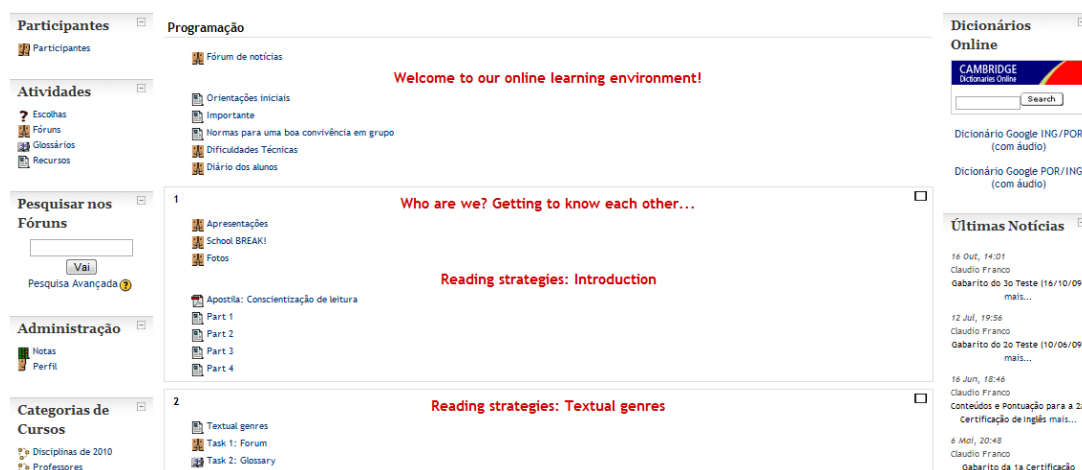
Participantes

Participantes

Atividades

Escolhas
Fóruns
Glossários
Recursos

Pesquisar nos Fóruns

Vai
Pesquisa Avançada

Administração

Notas
Perfil

Categorias de Cursos

Disciplinas de 2010
Professores

Programação

Fórum de notícias

Welcome to our online learning environment!

Orientações iniciais
Importante
Normas para uma boa convivência em grupo
Dificuldades Técnicas
Diário dos alunos

1

Who are we? Getting to know each other...

Apresentações
School BREAK!
Fotos

Reading strategies: Introduction

Apostila: Conscientização de leitura
Part 1
Part 2
Part 3
Part 4

2

Reading strategies: Textual genres

Textual genres
Task 1: Forum
Task 2: Glossary

Dicionários Online

CAMBRIDGE
Dictionaries Online
Search

Dicionário Google ING/POR (com áudio)

Dicionário Google POR/ING (com áudio)

Últimas Notícias

16 Out, 14:01
Claudio Franco
Gabarito do 3o Teste (16/10/09 mais...

12 Jul, 19:56
Claudio Franco
Gabarito do 2o Teste (10/06/09 mais...

16 Jun, 18:46
Claudio Franco
Conteúdos e Pontuação para a 2 Certificação de Inglês mais...

6 Mai, 20:48
Claudio Franco
Gabarito da 1a Certificação